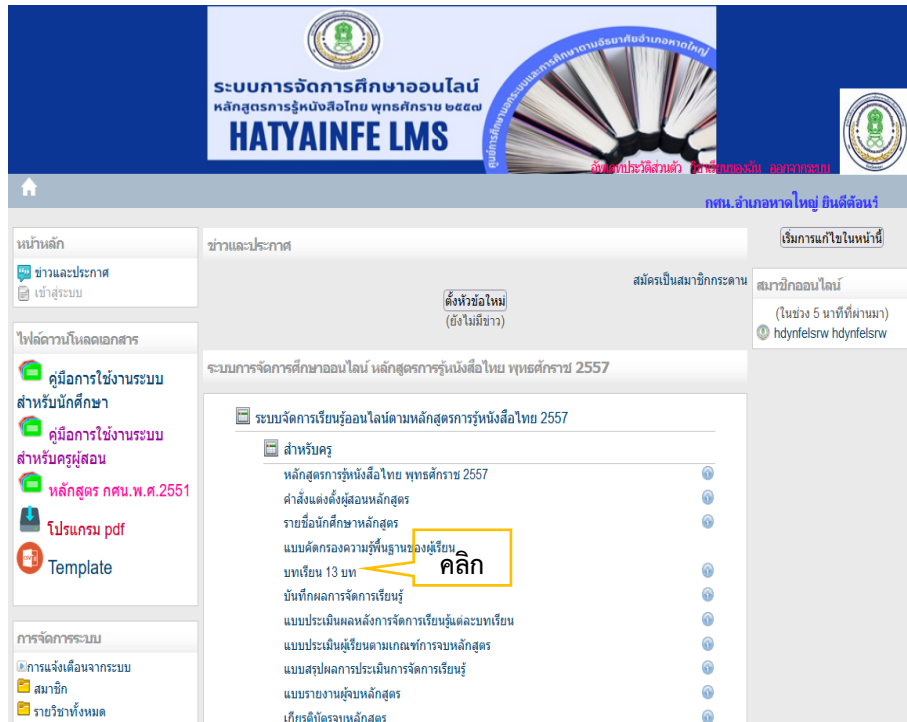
ระบบการจัดการศึกษาออนไลน์
หลักสูตรการรู้หนังสือไทย พุทธศักราช ๒๕๕๗
HATYAINFE LMS

ศูนย์การศึกษานอกระบบและการศึกษาตามอัธยาศัยอำเภอหาดใหญ่

แก้ไขประวัติส่วนตัว ข้อความของฉัน ออกจากระบบ

กศน.อำเภอหาดใหญ่ ยินดีต้อนรับ

หน้าหลัก
ข่าวและประกาศ
เข้าสู่ระบบ

ไฟล์ดาวน์โหลดเอกสาร
คู่มือการใช้งานระบบสำหรับนักศึกษา
คู่มือการใช้งานระบบสำหรับครูผู้สอน
หลักสูตร กศน.พ.ศ.2551
โปรแกรม pdf
Template

การจัดการระบบ
การแจ้งเตือนจากระบบ
สมาชิก
รายวิชาทั้งหมด

ข่าวและประกาศ
สมัครเป็นสมาชิกกระดาน
ตั้งหัวข้อใหม่
(ยังไม่มีข่าว)

ระบบการจัดการศึกษาออนไลน์ หลักสูตรการรู้หนังสือไทย พุทธศักราช 2557

ระบบจัดการเรียนรู้ออนไลน์ตามหลักสูตรการรู้หนังสือไทย 2557
สำหรับครู
หลักสูตรการรู้หนังสือไทย พุทธศักราช 2557
คำสั่งแต่งตั้งผู้สอนหลักสูตร
รายชื่อนักศึกษาหลักสูตร
แบบคัดกรองความรู้พื้นฐานของผู้เรียน
บทเรียน 13 บท
บันทึกผลการจัดการเรียนรู้
แบบประเมินผลหลังการจัดการเรียนรู้แต่ละบทเรียน
แบบประเมินผู้เรียนตามเกณฑ์การจบหลักสูตร
แบบสรุปผลการประเมินการจัดการเรียนรู้
แบบรายงานผู้จบหลักสูตร
เกียรติบัตรจบหลักสูตร

คลิก

เริ่มการแก้ไขในหน้านี้

สมาชิกออนไลน์
(ในช่วง 5 นาทีที่ผ่านมา)
hdynfelsrw hdynfelsrw